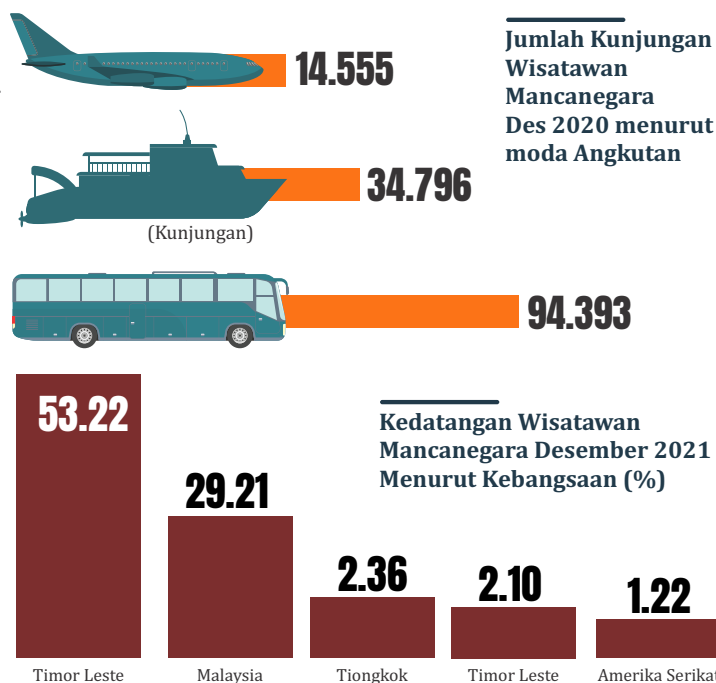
14.555

Jumlah Kunjungan Wisatawan Mancanegara Des 2020 menurut moda Angkutan

34.796

(Kunjungan)

94.393

53.22

Kedatangan Wisatawan Mancanegara Desember 2021 Menurut Kebangsaan (%)

29.21

2.36

2.10

1.22

Timor Leste

Malaysia

Tiongkok

Timor Leste

Amerika Serikat